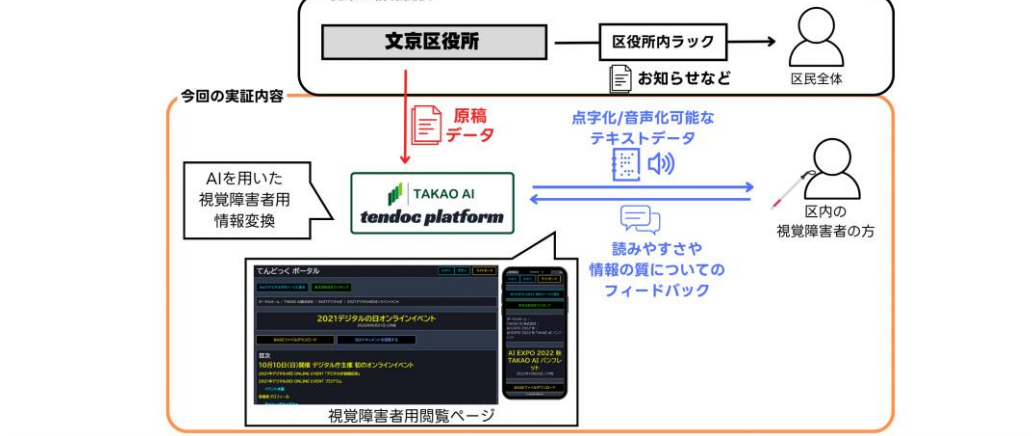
文京区役所

区役所内ラック

お知らせなど

区民全体

今回の実証内容

原稿
データ

点字化/音声化可能な
テキストデータ

AIを用いた
視覚障害者用
情報変換

TAKAO AI
tendoc platform

区内の
視覚障害者の方

読みやすさや
情報の質についての
フィードバック

てんどっく ポータル

2021デジタルの日オンラインイベント

10月10日(日)開催 デジタル庁主催 初のオンラインイベント

AI EXPO 2022 秋 TAKAO AI パンフレット

視覚障害者用閲覧ページ